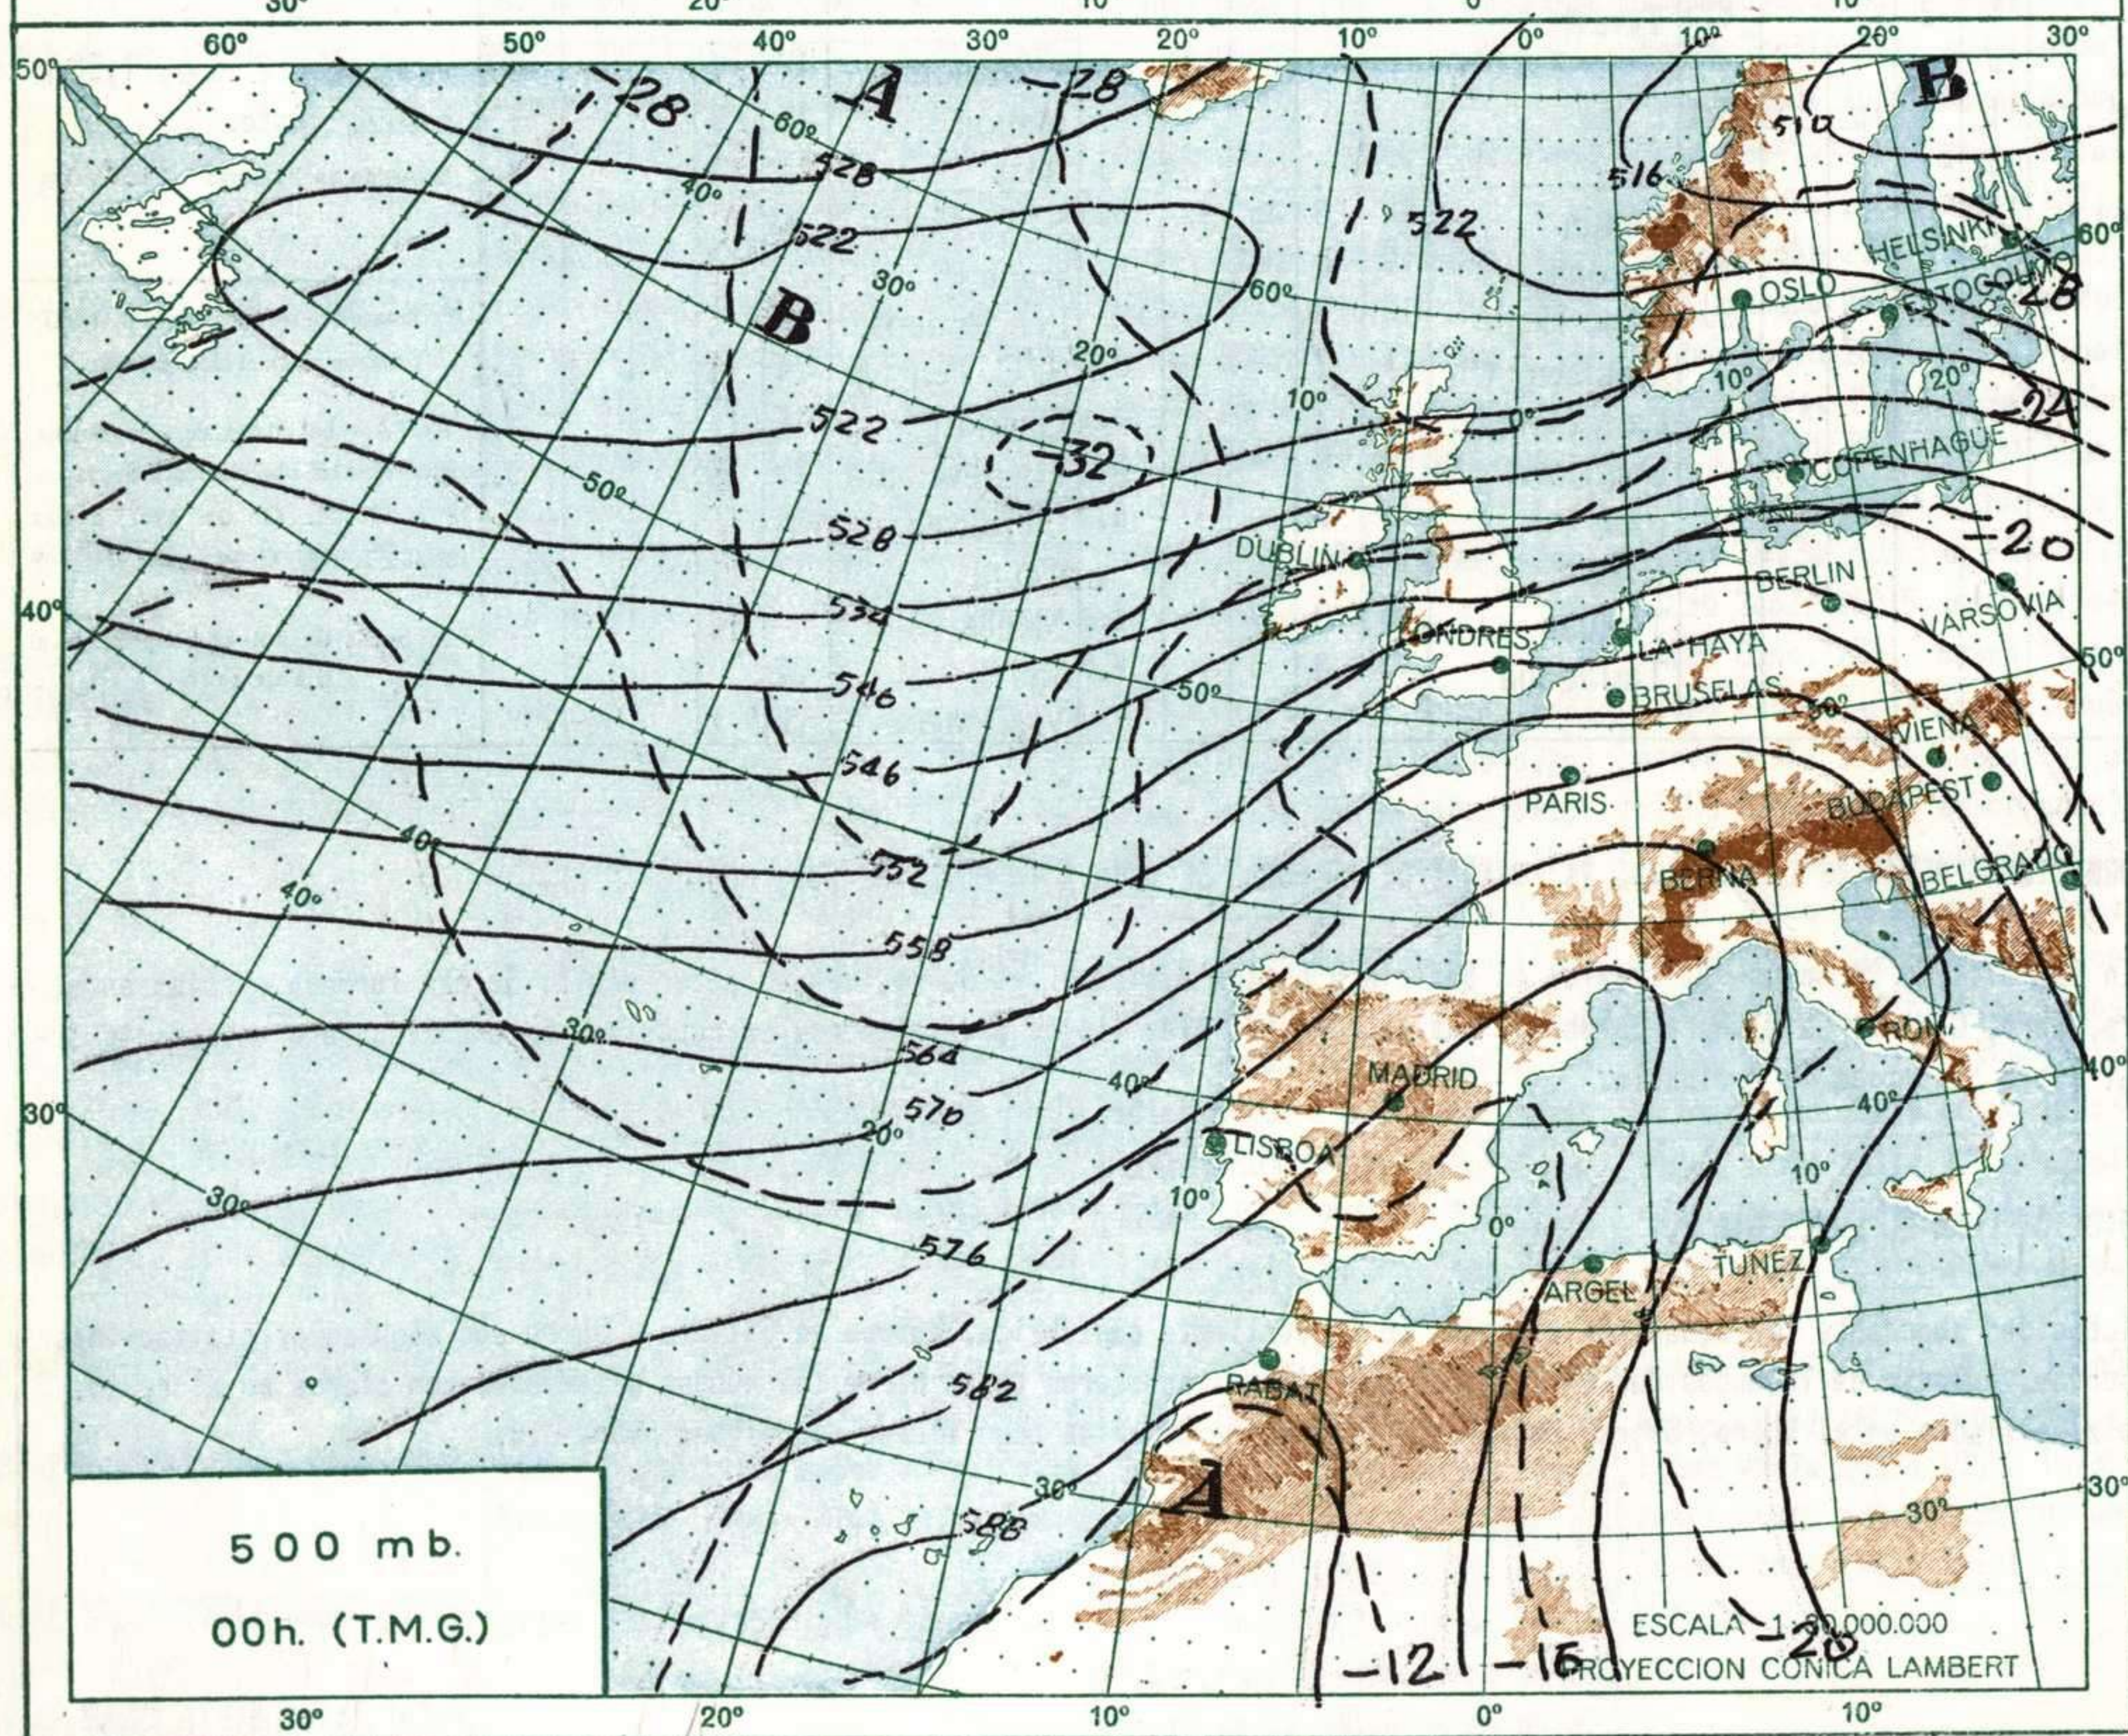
30° 20° 10° 0° 10° 20°

60° 50° 40° 30° 20° 10° 0° 10° 20° 30°

50°

-28 A -28 B

60° 528 40° 522 30° B 60° 20° 522 516 510

HELSINKI OSLO ESTOCOLMO 60° -28 -24

10° 10° 20° 522 -32 50° 528 COPENHAGUE -20

DUBLIN BERLIN VARSOVIA 40° 534 LONDRES LA HAYA 540 BRUSELAS 50° 50° 50° VIENA 546 PARIS BUDAPEST 40° 552 BERNA BELGRADO 40° 558

30° 564 ROMA 40° 30° MADRID 40° 570 20° LISBOA 10° 40° 10° 30° 0° 576 ARGEL TUNEZ

582 RABAT 30° A 588 30° 30° 30°

500 mb.

00h. (T.M.G.)

ESCALA 1:30.000.000 -12 -16 -20 PROYECCION CONICA LAMBERT

30° 20° 10° 0° 10°